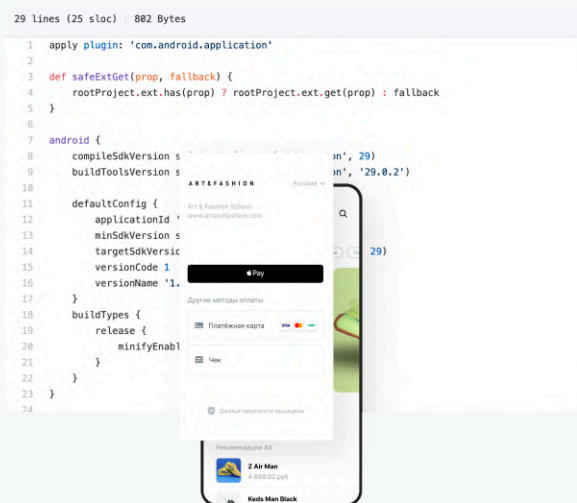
29 lines (25 sloc) | 802 Bytes

1 apply plugin: 'com.android.application'
2
3 def safeExtGet(prop, fallback) {
4     rootProject.ext.has(prop) ? rootProject.ext.get(prop) : fallback
5 }
6
7 android {
8     compileSdkVersion s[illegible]on', 29)
9     buildToolsVersion s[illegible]on', '29.0.2')
10
11     defaultConfig {
12         applicationId '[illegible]
13         minSdkVersion s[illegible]
14         targetSdkVersio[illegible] 29)
15         versionCode 1
16         versionName '1.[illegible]
17     }
18     buildTypes {
19         release {
20             minifyEnabl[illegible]
21         }
22     }
23 }
24

ART&FASHION
Русский
Art & Fashion School
www.artandfashion.com
Pay
Другие методы оплаты
Платёжная карта
Чек
Данные покупателя защищены
Рекомендации 84
2 Air Man
4 899,00 руб
Keds Man Black